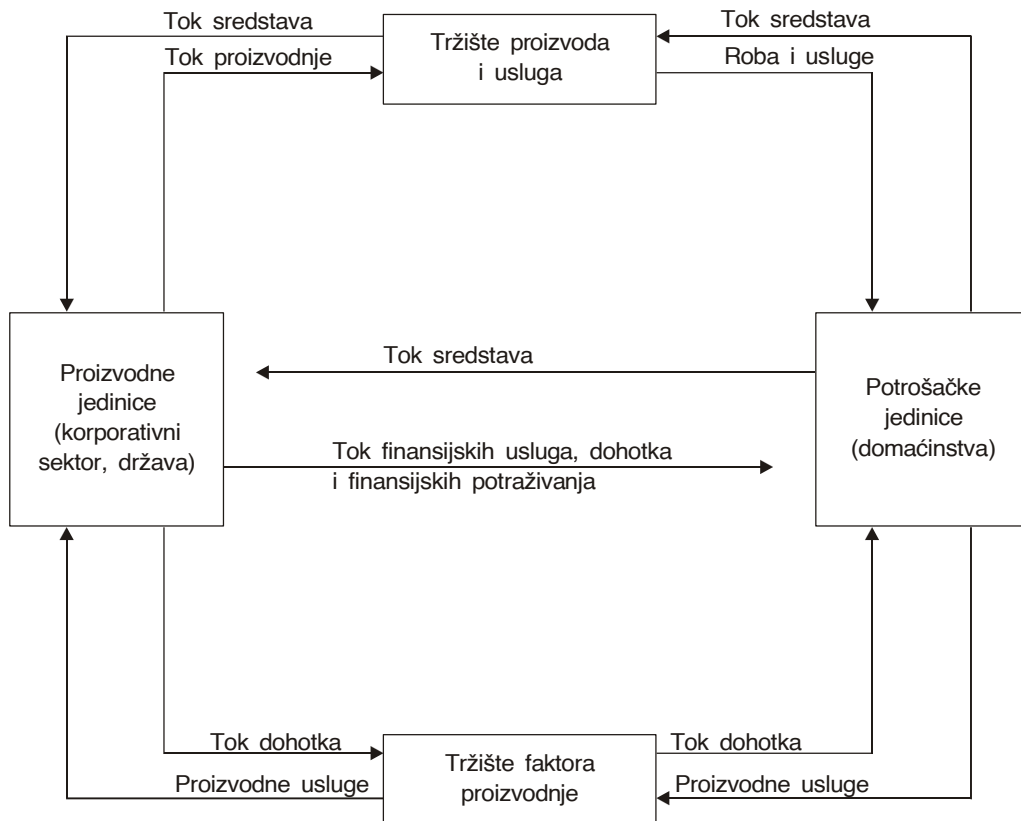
Tok sredstava

Tok proizvodnje

Tržište proizvoda i usluga

Tok sredstava

Roba i usluge

Proizvodne jedinice (korporativni sektor, država)

Tok sredstava

Tok finansijskih usluga, dohotka i finansijskih potraživanja

Potrošačke jedinice (domaćinstva)

Tok dohotka

Proizvodne usluge

Tržište faktora proizvodnje

Tok dohotka

Proizvodne usluge